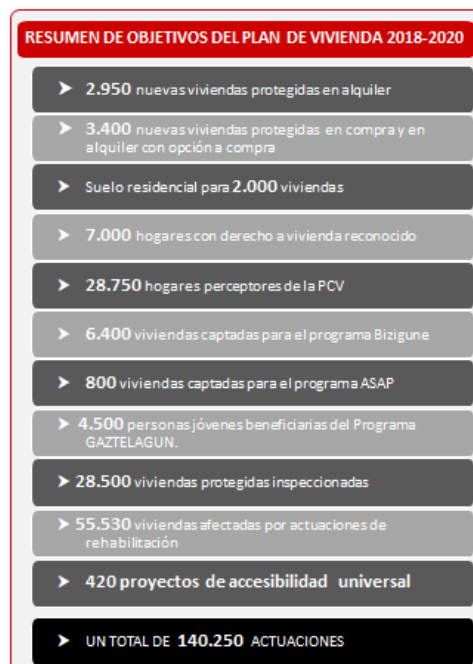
RESUMEN DE OBJETIVOS DEL PLAN DE VIVIENDA 2018-2020

➤ 2.950 nuevas viviendas protegidas en alquiler

➤ 3.400 nuevas viviendas protegidas en compra y en alquiler con opción a compra

➤ Suelo residencial para 2.000 viviendas

➤ 7.000 hogares con derecho a vivienda reconocido

➤ 28.750 hogares perceptores de la PCV

➤ 6.400 viviendas captadas para el programa Bizigune

➤ 800 viviendas captadas para el programa ASAP

➤ 4.500 personas jóvenes beneficiarias del Programa GAZTELAGUN.

➤ 28.500 viviendas protegidas inspeccionadas

➤ 55.530 viviendas afectadas por actuaciones de rehabilitación

➤ 420 proyectos de accesibilidad universal

➤ UN TOTAL DE 140.250 ACTUACIONES